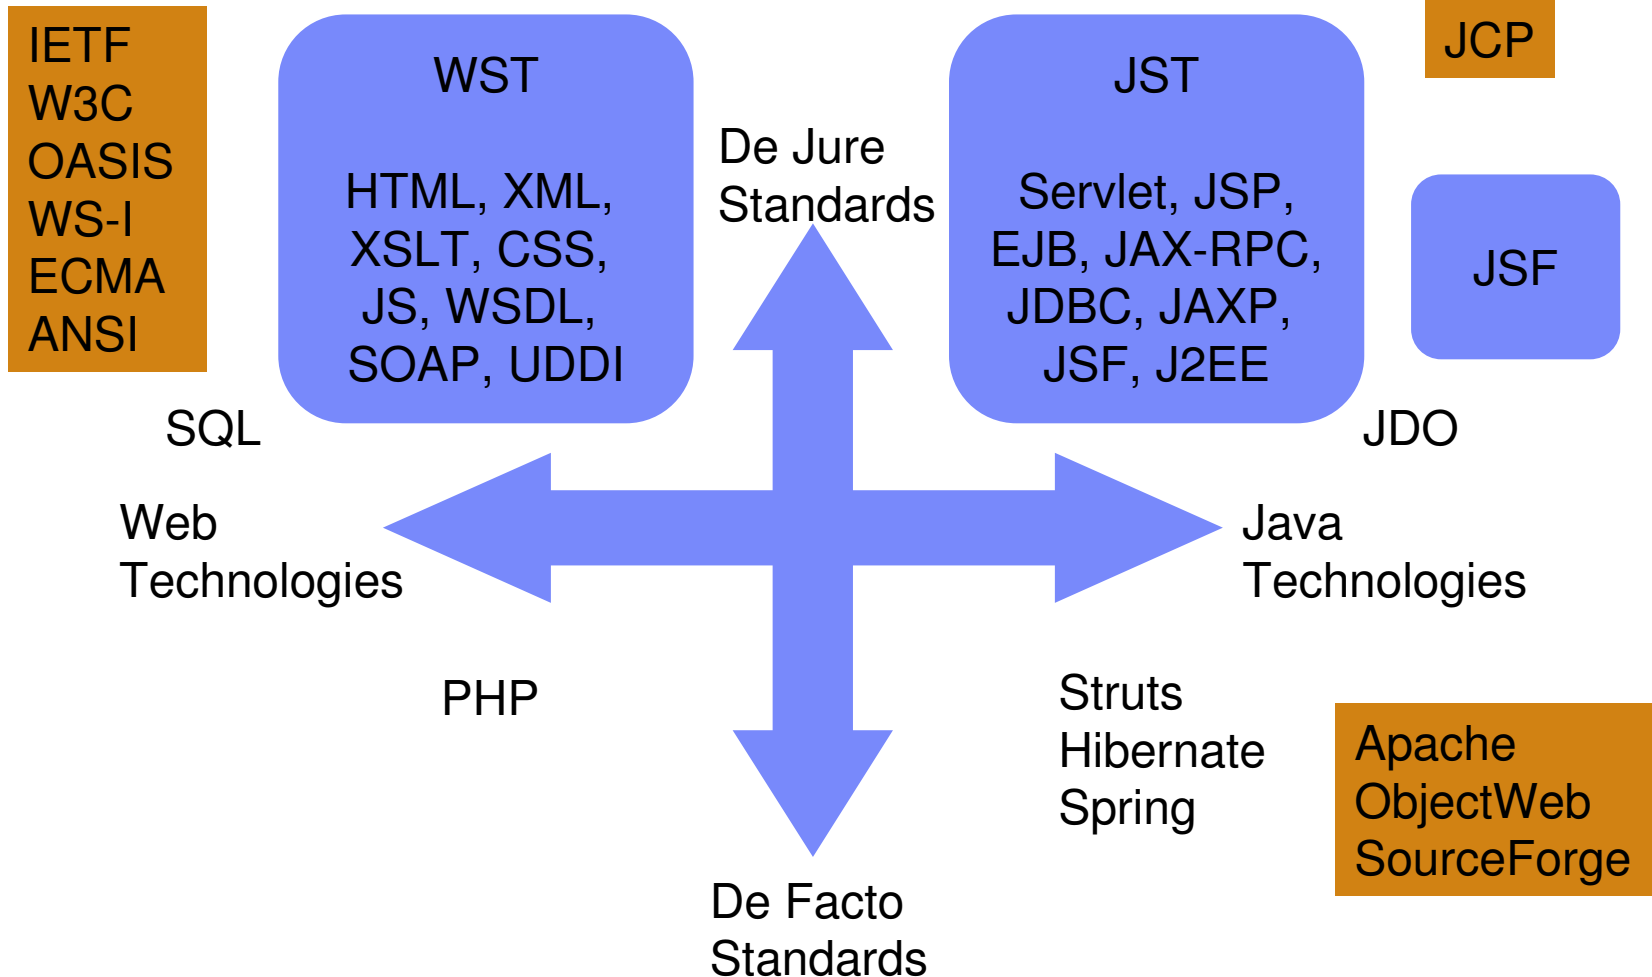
IETF
W3C
OASIS
WS-I
ECMA
ANSI

WST

HTML, XML, XSLT, CSS, JS, WSDL, SOAP, UDDI

De Jure Standards

JST

Servlet, JSP, EJB, JAX-RPC, JDBC, JAXP, JSF, J2EE

JCP

JSF

SQL

JDO

Web Technologies

Java Technologies

PHP

Struts
Hibernate
Spring

Apache
ObjectWeb
SourceForge

De Facto Standards